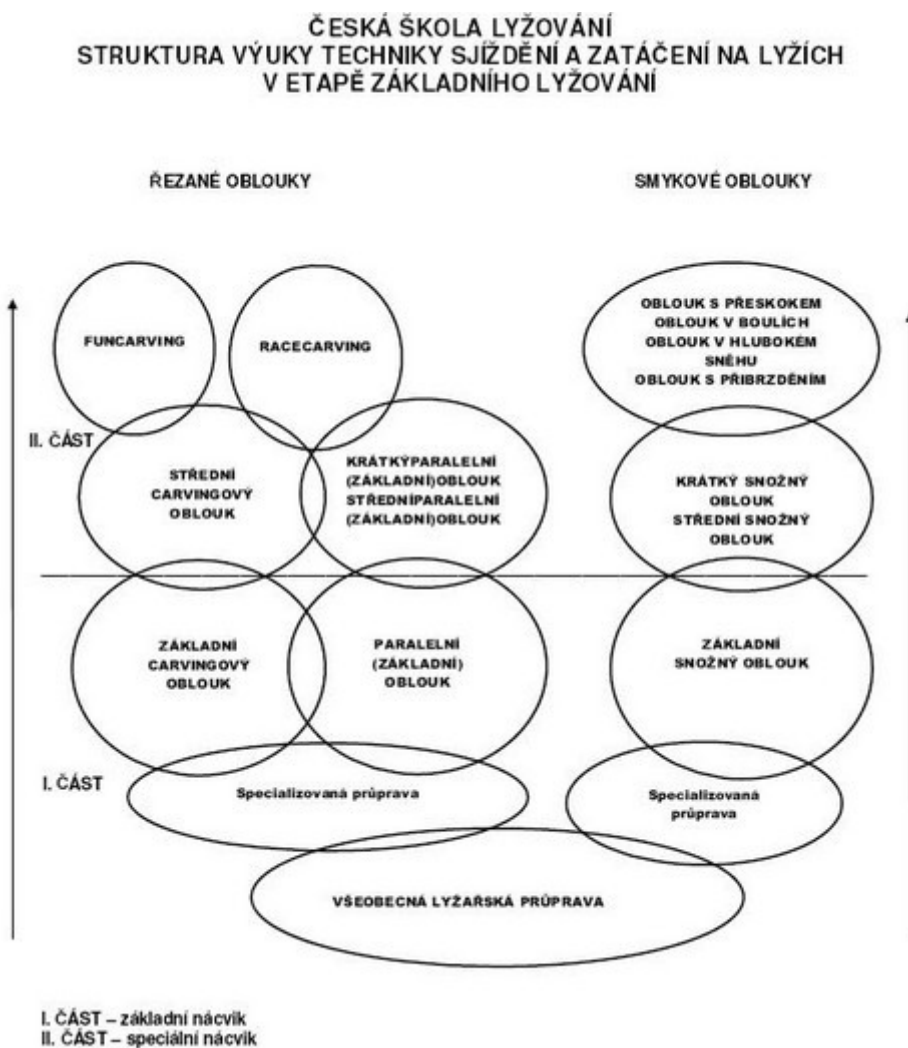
ČESKÁ ŠKOLA LYŽOVÁNÍ
STRUKTURA VÝUKY TECHNIKY SJÍŽDĚNÍ A ZATÁČENÍ NA LYŽÍCH
V ETAPĚ ZÁKLADNÍHO LYŽOVÁNÍ

ŘEZANÉ OBLOUKY

SMYKOVÉ OBLOUKY

FUNCARVING

RACECARVING

OBLOUK S PŘESKOKEM
OBLOUK V BOULÍCH
OBLOUK V HLUBOKÉM SNĚHU
OBLOUK S PŘIBRZDĚNÍM

II. ČÁST

STŘEDNÍ CARVINGOVÝ OBLOUK

KRÁTKÝPARALELNÍ (ZÁKLADNÍ)OBLOUK
STŘEDNÍPARALELNÍ (ZÁKLADNÍ)OBLOUK

KRÁTKÝ SNOŽNÝ OBLOUK
STŘEDNÍ SNOŽNÝ OBLOUK

ZÁKLADNÍ CARVINGOVÝ OBLOUK

PARALELNÍ (ZÁKLADNÍ) OBLOUK

ZÁKLADNÍ SNOŽNÝ OBLOUK

I. ČÁST

Specializovaná průprava

Specializovaná průprava

VŠEOBECNÁ LYŽAŘSKÁ PRŮPRAVA

I. ČÁST – základní nácvik
II. ČÁST – speciální nácvik